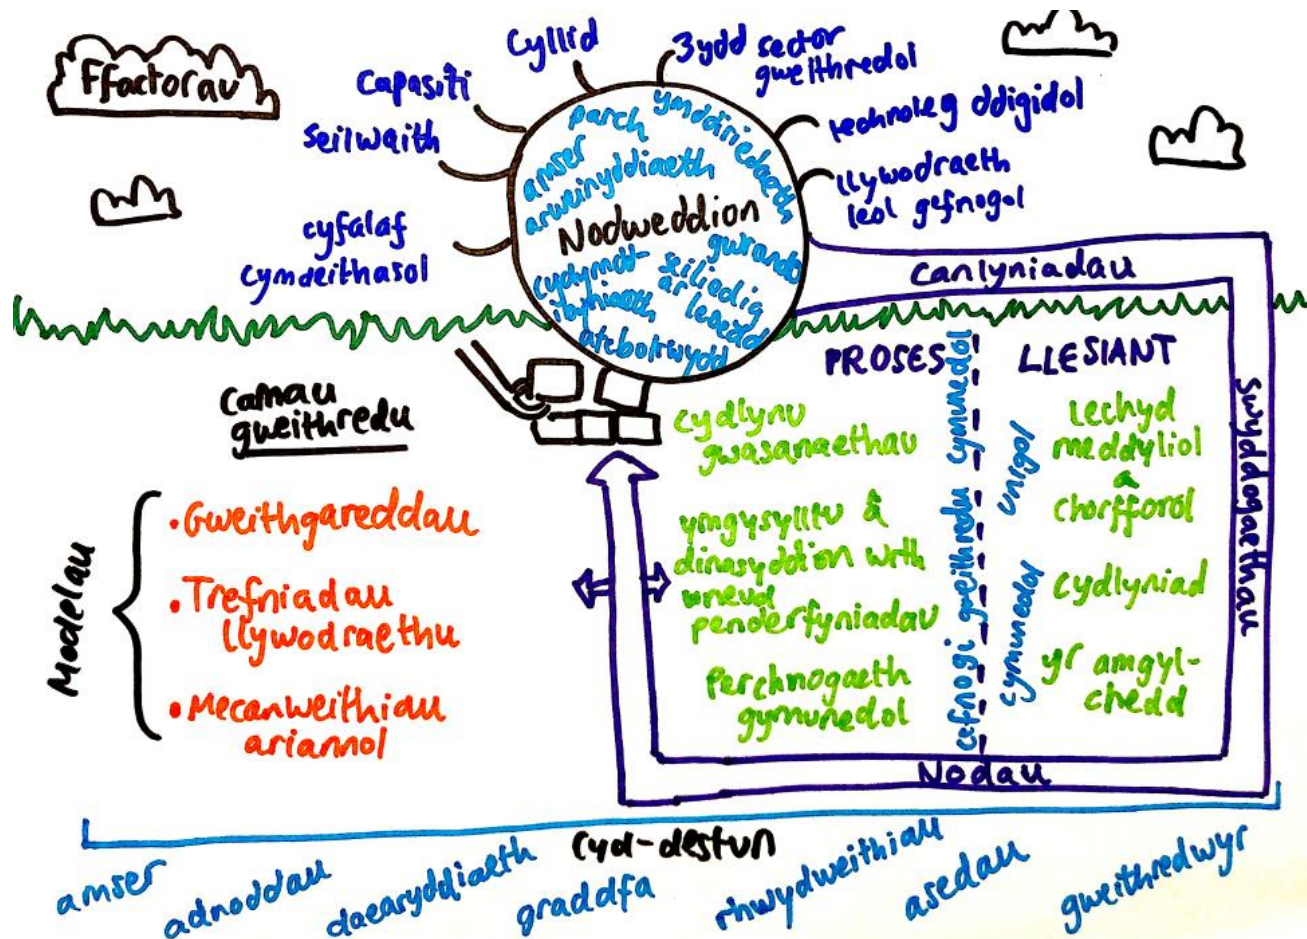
Ffactorau

Cyllid

3ydd sector gweithredol

Capasiti

Seilwaith

technoleg ddigidol

llywodraeth leol gefnogol

cyfalaf cymdeithasol

parch
ymddiriedaeth
amser
arweinyddiaeth
Nodweddion
gwerthoedd
cydymdeimlad
seiliedig ar leoedd
atebolrwydd

canlyniadau

camau gweithredu

PROSES

LLESIANT

cydlynu gwasanaethau

ymgysylltu & dinasyddion wrth wneud penderfyniadau

Perchnogaeth gymunedol

cefnogi gweithredu cymunedol

unigol

cymunedol

iechyd meddyliol a chorfforol

cydlyniad

yr amgylchedd

swyddogaethau

Modelau

•Gweithgareddau

•Trefniadau llywodraethu

•Mecanweithiau ariannol

Nodau

cyd-destun

amser

adnoddau

daearyddiaeth

graddfa

rhwydweithiau

asedau

gweithredwyr